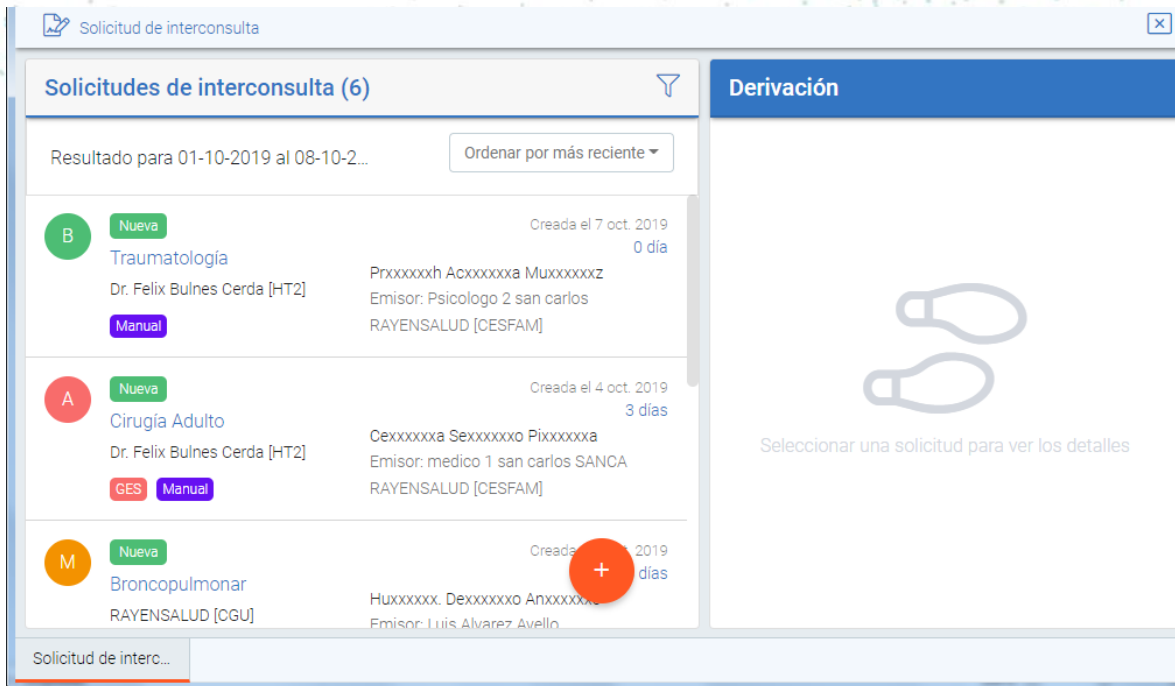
Solicitud de interconsulta

Solicitudes de interconsulta (6)

Resultado para 01-10-2019 al 08-10-2...

Ordenar por más reciente

B
Nueva
Traumatología
Dr. Felix Bulnes Cerda [HT2]
Manual
Creada el 7 oct. 2019
0 día
Prxxxxxxh Acxxxxxxa Muxxxxxxz
Emisor: Psicologo 2 san carlos
RAYENSALUD [CESFAM]

A
Nueva
Cirugía Adulto
Dr. Felix Bulnes Cerda [HT2]
GES Manual
Creada el 4 oct. 2019
3 días
Cexxxxxxa Sexxxxxxo Pixxxxxxa
Emisor: medico 1 san carlos SANCA
RAYENSALUD [CESFAM]

M
Nueva
Broncopulmonar
RAYENSALUD [CGU]
Creada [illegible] 2019
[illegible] días
Huxxxxxx. Dexxxxxxo Anxxxxxx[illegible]
Emisor: Luis Alvarez Avello

+

Derivación

Seleccionar una solicitud para ver los detalles

Solicitud de interc...